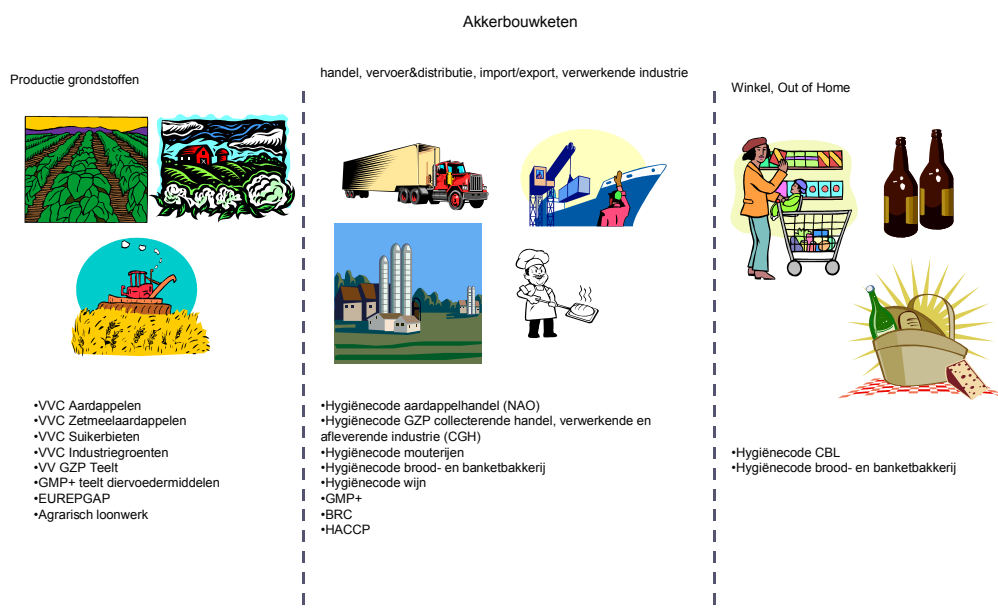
Akkerbouwketen

Productie grondstoffen

•VVC Aardappelen
•VVC Zetmeelaardappelen
•VVC Suikerbieten
•VVC Industriegroenten
•VV GZP Teelt
•GMP+ teelt diervoedermiddelen
•EUREPGAP
•Agrarisch loonwerk

handel, vervoer&distributie, import/export, verwerkende industrie

•Hygiënecode aardappelhandel (NAO)
•Hygiënecode GZP collecterende handel, verwerkende en afleverende industrie (CGH)
•Hygiënecode mouterijen
•Hygiënecode brood- en banketbakkerij
•Hygiënecode wijn
•GMP+
•BRC
•HACCP

Winkel, Out of Home

•Hygiënecode CBL
•Hygiënecode brood- en banketbakkerij